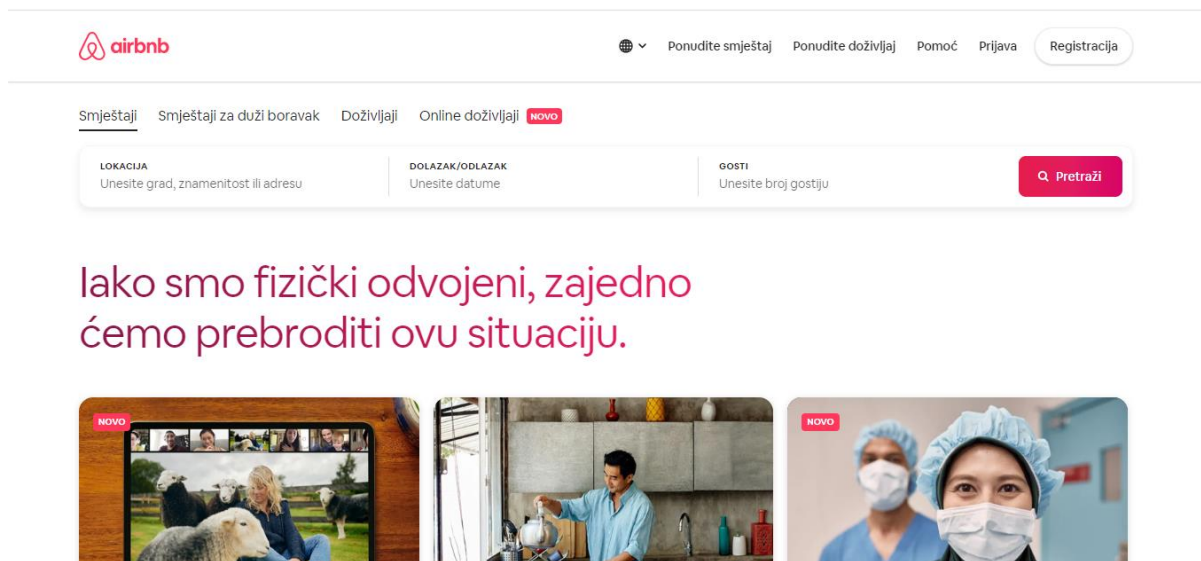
airbnb

Ponudite smještaj Ponudite doživljaj Pomoć Prijava Registracija

Smještaji Smještaji za duži boravak Doživljaji Online doživljaji NOVO

LOKACIJA
Unesite grad, znamenitost ili adresu

DOLAZAK/ODLAZAK
Unesite datume

GOSTI
Unesite broj gostiju

Pretraži

Iako smo fizički odvojeni, zajedno ćemo prebroditi ovu situaciju.

NOVO

NOVO